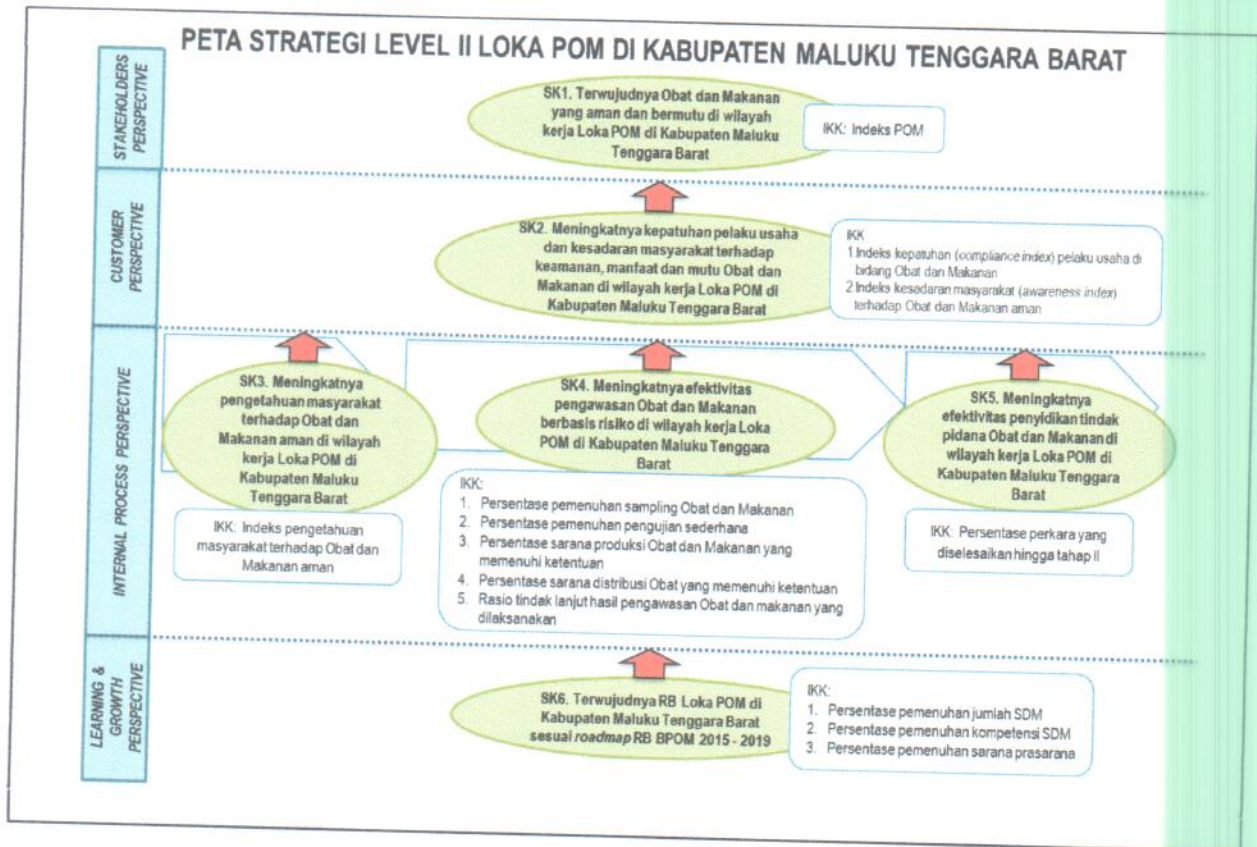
PETA STRATEGI LEVEL II LOKA POM DI KABUPATEN MALUKU TENGGARA BARAT

STAKEHOLDERS PERSPECTIVE

SK1. Terwujudnya Obat dan Makanan yang aman dan bermutu di wilayah kerja Loka POM di Kabupaten Maluku Tenggara Barat

IKK: Indeks POM

CUSTOMER PERSPECTIVE

SK2. Meningkatnya kepatuhan pelaku usaha dan kesadaran masyarakat terhadap keamanan, manfaat dan mutu Obat dan Makanan di wilayah kerja Loka POM di Kabupaten Maluku Tenggara Barat

IKK
1 Indeks kepatuhan (compliance index) pelaku usaha di bidang Obat dan Makanan
2 Indeks kesadaran masyarakat (awareness index) terhadap Obat dan Makanan aman

INTERNAL PROCESS PERSPECTIVE

SK3. Meningkatnya pengetahuan masyarakat terhadap Obat dan Makanan aman di wilayah kerja Loka POM di Kabupaten Maluku Tenggara Barat

IKK: Indeks pengetahuan masyarakat terhadap Obat dan Makanan aman

SK4. Meningkatnya efektivitas pengawasan Obat dan Makanan berbasis risiko di wilayah kerja Loka POM di Kabupaten Maluku Tenggara Barat

IKK:
1. Persentase pemenuhan sampling Obat dan Makanan
2. Persentase pemenuhan pengujian sederhana
3. Persentase sarana produksi Obat dan Makanan yang memenuhi ketentuan
4. Persentase sarana distribusi Obat yang memenuhi ketentuan
5. Rasio tindak lanjut hasil pengawasan Obat dan makanan yang dilaksanakan

SK5. Meningkatnya efektivitas penyidikan tindak pidana Obat dan Makanan di wilayah kerja Loka POM di Kabupaten Maluku Tenggara Barat

IKK: Persentase perkara yang diselesaikan hingga tahap II

LEARNING & GROWTH PERSPECTIVE

SK6. Terwujudnya RB Loka POM di Kabupaten Maluku Tenggara Barat sesuai roadmap RB BPOM 2015 - 2019

IKK:
1. Persentase pemenuhan jumlah SDM
2. Persentase pemenuhan kompetensi SDM
3. Persentase pemenuhan sarana prasarana